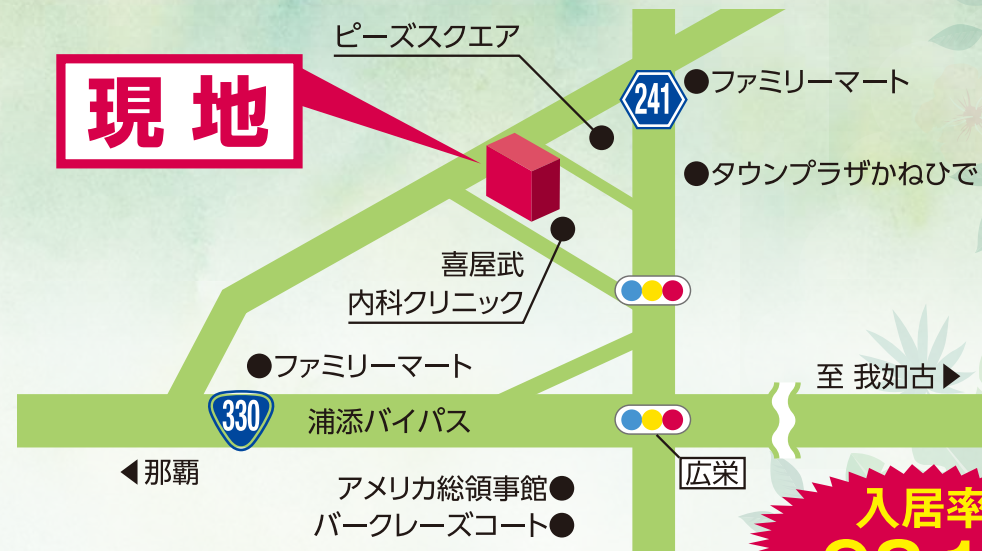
現地

ピーズスクエア

241

●ファミリーマート

●タウンプラザかねひで

喜屋武
内科クリニック

●ファミリーマート

至 我如古▶

330

浦添バイパス

広栄

◀那覇

アメリカ総領事館●

バークレーズコート●

入居率